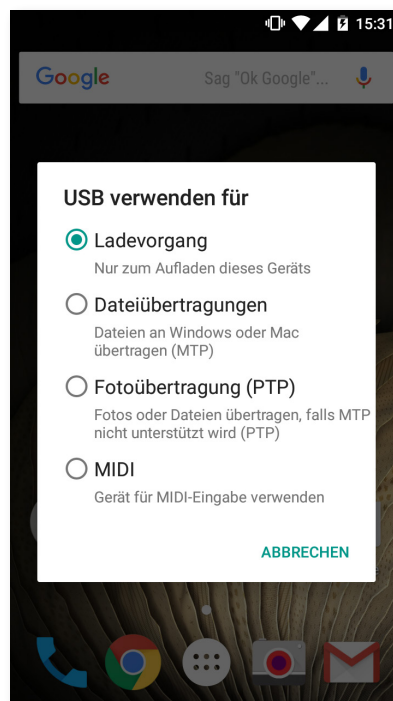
15:31

Google

Sag "Ok Google"...

USB verwenden für

Ladevorgang
Nur zum Aufladen dieses Geräts

Dateiübertragungen
Dateien an Windows oder Mac übertragen (MTP)

Fotoübertragung (PTP)
Fotos oder Dateien übertragen, falls MTP nicht unterstützt wird (PTP)

MIDI
Gerät für MIDI-Eingabe verwenden

ABBRECHEN